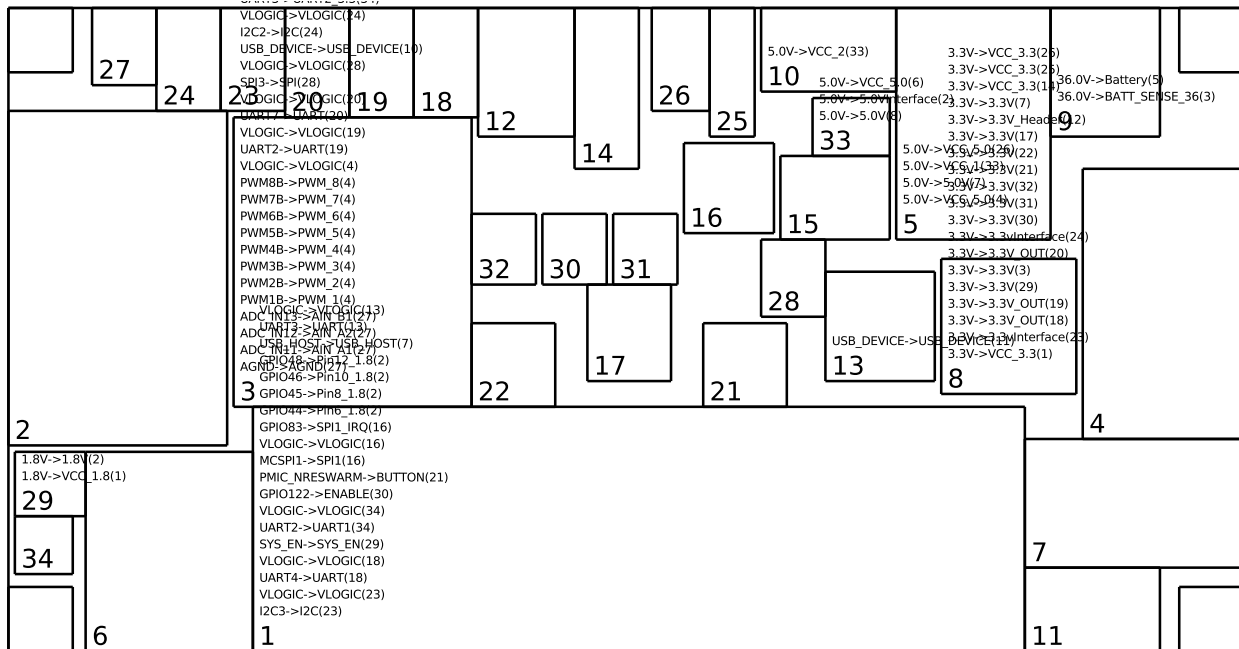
UART5->UART2_3.3(34)
VLOGIC->VLOGIC(24)
I2C2->I2C(24)
USB_DEVICE->USB_DEVICE(10)
VLOGIC->VLOGIC(28)
SPI3->SPI(28)
VLOGIC->VLOGIC(20)
UART7->UART(20)

27
24
23
20
19
18
12
14
26
25

5.0V->VCC_2(33)
10
5.0V->VCC_5.0(6)
5.0V->5.0VInterface(2)
5.0V->5.0V(8)
33

3.3V->VCC_3.3(26)
3.3V->VCC_3.3(25)
3.3V->VCC_3.3(14)
3.3V->3.3V(7)
3.3V->3.3V_Header(12)
3.3V->3.3V(17)
3.3V->3.3V(22)
3.3V->3.3V(21)
3.3V->3.3V(32)
3.3V->3.3V(31)
3.3V->3.3V(30)
3.3V->3.3vInterface(24)
3.3V->3.3V_OUT(20)

36.0V->Battery(5)
36.0V->BATT_SENSE_36(3)
9

5.0V->VCC_5.0(26)
5.0V->VCC_1(33)
5.0V->5.0V(7)
5.0V->VCC_5.0(4)
5

VLOGIC->VLOGIC(19)
UART2->UART(19)
VLOGIC->VLOGIC(4)
PWM8B->PWM_8(4)
PWM7B->PWM_7(4)
PWM6B->PWM_6(4)
PWM5B->PWM_5(4)
PWM4B->PWM_4(4)
PWM3B->PWM_3(4)
PWM2B->PWM_2(4)
PWM1B->PWM_1(4)
ADC_IN13->AIN_B1(27)
ADC_IN12->AIN_A2(27)
ADC_IN11->AIN_A1(27)
AGND->AGND(27)
3

VLOGIC->VLOGIC(13)
UART3->UART(13)
USB_HOST->USB_HOST(7)
GPIO48->Pin12_1.8(2)
GPIO46->Pin10_1.8(2)
GPIO45->Pin8_1.8(2)

16
15
32
30
31
28
17
22
21

USB_DEVICE->USB_DEVICE(11)
13

3.3V->3.3V(3)
3.3V->3.3V(29)
3.3V->3.3V_OUT(19)
3.3V->3.3V_OUT(18)
3.3V->3.3vInterface(23)
3.3V->VCC_3.3(1)
8

2
4

1.8V->1.8V(2)
1.8V->VCC_1.8(1)
29
34

GPIO44->Pin6_1.8(2)
GPIO83->SPI1_IRQ(16)
VLOGIC->VLOGIC(16)
MCSPI1->SPI1(16)
PMIC_NRESWARM->BUTTON(21)
GPIO122->ENABLE(30)
VLOGIC->VLOGIC(34)
UART2->UART1(34)
SYS_EN->SYS_EN(29)
VLOGIC->VLOGIC(18)
UART4->UART(18)
VLOGIC->VLOGIC(23)
I2C3->I2C(23)
1

7
6
11